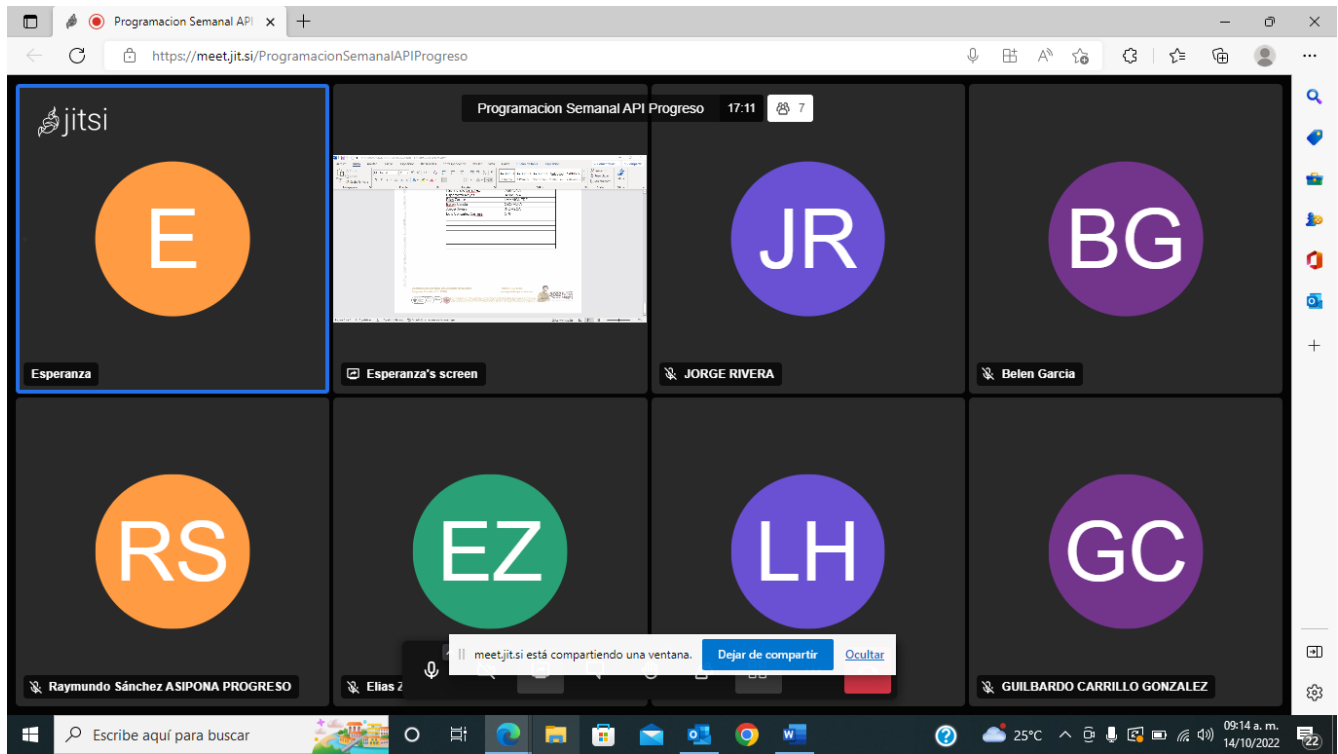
Programacion Semanal API ×

https://meet.jit.si/ProgramacionSemanalAPIProgreso

jitsi

Programacion Semanal API Progreso 17:11 7

E

Esperanza

Esperanza's screen

JR

JORGE RIVERA

BG

Belen Garcia

RS

Raymundo Sánchez ASIPONA PROGRESO

EZ

Elias Z

LH

GC

GUILBARDO CARRILLO GONZALEZ

meet.jit.si está compartiendo una ventana. Dejar de compartir Ocultar

Escribe aquí para buscar

25°C

09:14 a. m.
14/10/2022

22